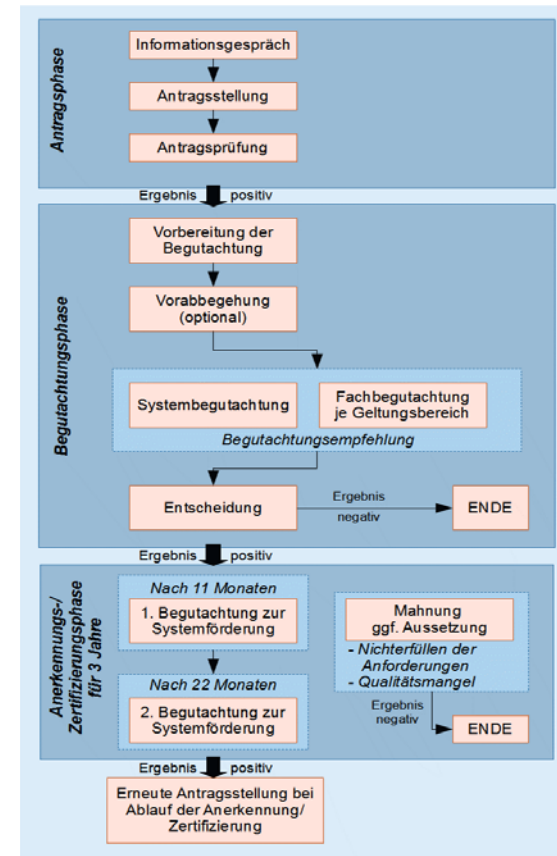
Antragsphase

Informationsgespräch

Antragsstellung

Antragsprüfung

Ergebnis positiv

Begutachtungsphase

Vorbereitung der Begutachtung

Vorabbegehung (optional)

Systembegutachtung

Fachbegutachtung je Geltungsbereich

Begutachtungsempfehlung

Entscheidung

Ergebnis negativ

ENDE

Ergebnis positiv

Anerkennungs-/ Zertifizierungsphase für 3 Jahre

Nach 11 Monaten

1. Begutachtung zur Systemförderung

Nach 22 Monaten

2. Begutachtung zur Systemförderung

Mahnung ggf. Aussetzung

- Nichterfüllen der Anforderungen
- Qualitätsmangel

Ergebnis negativ

ENDE

Ergebnis positiv

Erneute Antragsstellung bei Ablauf der Anerkennung/ Zertifizierung